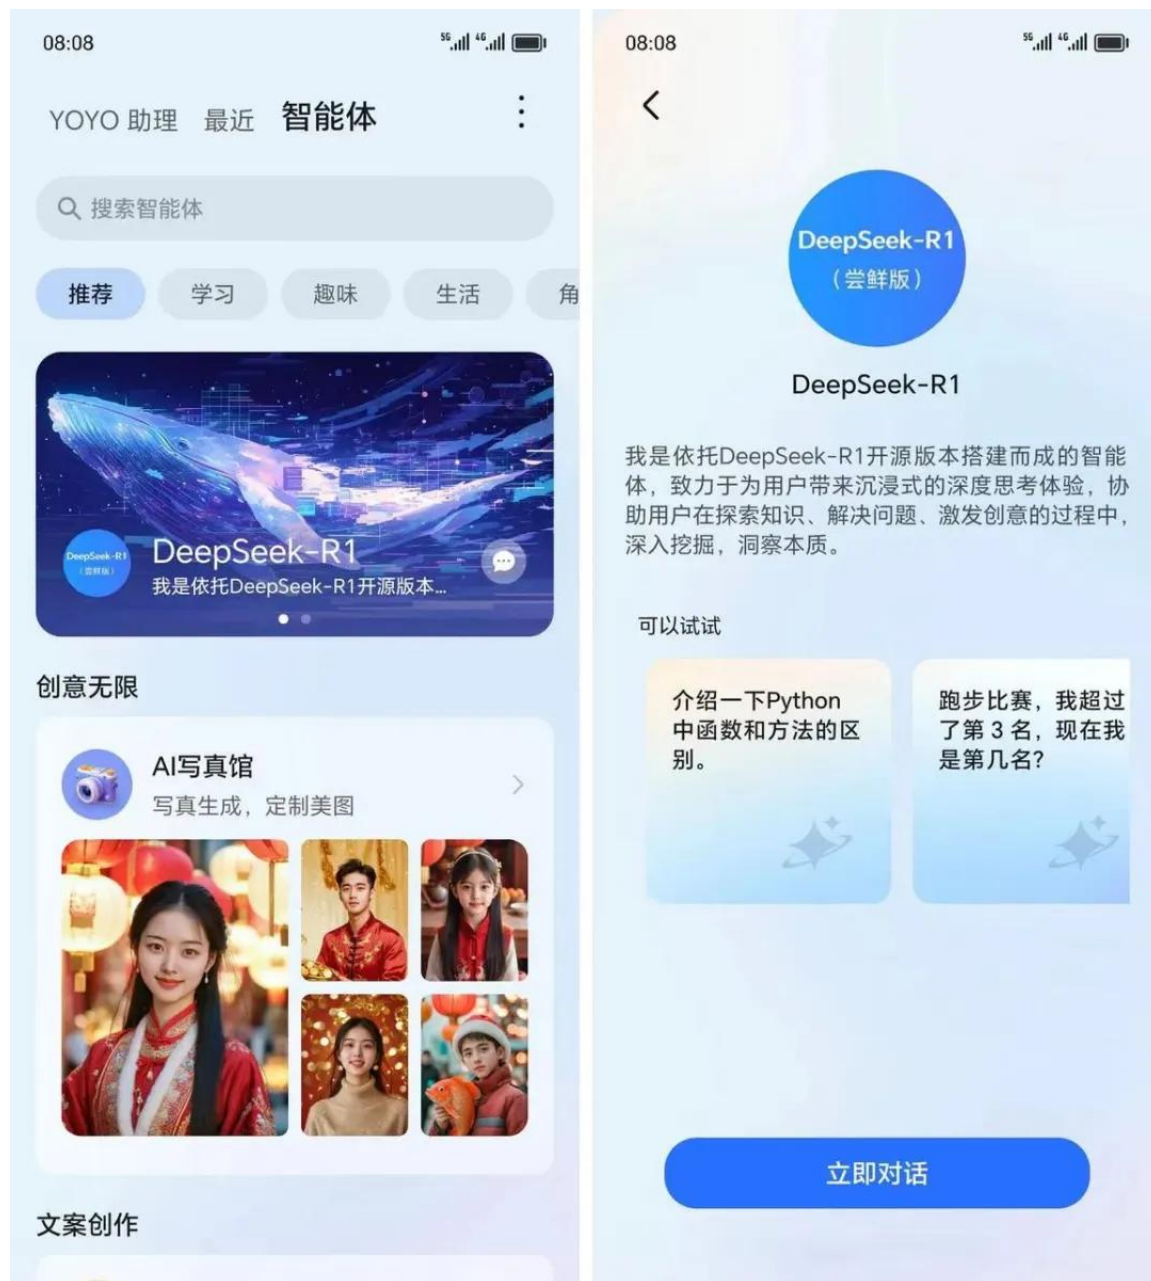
08:08

YOYO 助理 最近 智能体

搜索智能体

推荐 学习 趣味 生活 角

DeepSeek-R1 (尝鲜版)

DeepSeek-R1
我是依托DeepSeek-R1开源版本...

创意无限

AI写真馆
写真生成，定制美图

文案创作

08:08

DeepSeek-R1 （尝鲜版）

DeepSeek-R1

我是依托DeepSeek-R1开源版本搭建而成的智能体，致力于为用户带来沉浸式的深度思考体验，协助用户在探索知识、解决问题、激发创意的过程中，深入挖掘，洞察本质。

可以试试

介绍一下Python中函数和方法的区别。

跑步比赛，我超过了第3名，现在我是第几名?

立即对话